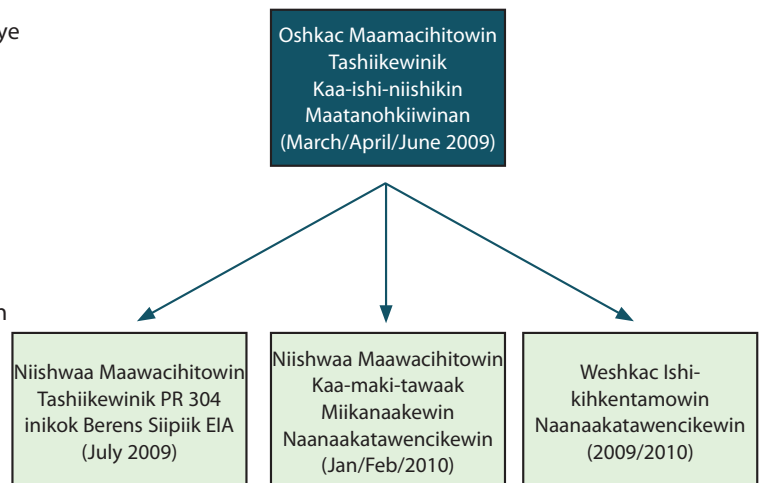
ye

n

Oshkac Maamacihitowin Tashiikewinik Kaa-ishi-niishikin Maatanohkiiwinan (March/April/June 2009)

Niishwaa Maawacihitowin Tashiikewinik PR 304 inikok Berens Siipiik EIA (July 2009)

Niishwaa Maawacihitowin Kaa-maki-tawaak Miikanaakewin Naanaakatawencikewin (Jan/Feb/2010)

Weshkac Ishi-kihkentamowin Naanaakatawencikewin (2009/2010)